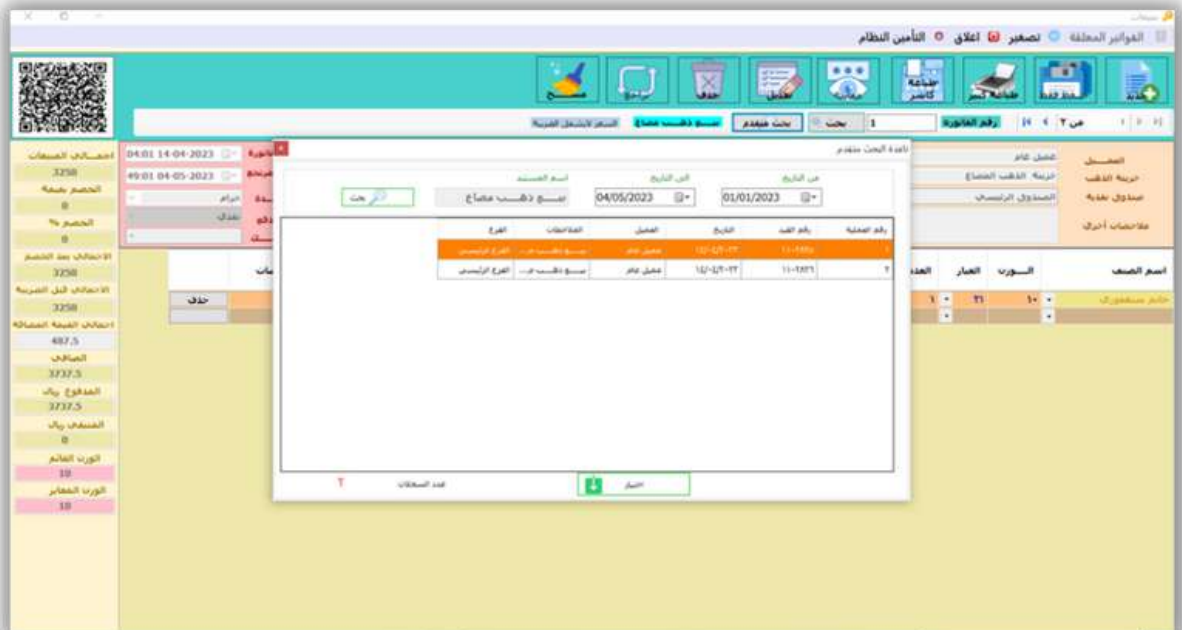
مبيعات

الفواتير المعلقة تصغير اغلاق التأمين النظام

جديد حفظ فاتورة طباعة كاشير تعديل حذف مسح

من ٢ 1 بحث بحث متقدم صنع ذهب مصاغ السعر لايشمل الضريبة

رقم الفاتورة

04:01 14-04-2023
49:01 04-05-2023

العميل عميل عام
خزينة الذهب خزينة الذهب المصاغ
صندوق نقدية الصندوق الرئيسي
ملاحظات أخرى

اجمالي المبيعات
3250
الخصم بقيمة
0
الخصم %
0
الاجمالي بعد الخصم
3250
الاجمالي قبل الضريبة
3250
اجمالي القيمة المضافة
487.5
الصافي
3737.5
المدفوع ريال
3737.5
المتبقي ريال
0
الوزن القائم
10
الوزن المعاير
10

اسم الصنف الـوزن العيار
خاتم سنغافوري 10 21 1

حذف

نافذة البحث متقدم

من التاريخ 01/01/2023
الى التاريخ 04/05/2023
اسم المستند صنع ذهب مصاغ
بحث

| رقم العملية | رقم القيد | التاريخ | العميل | الملاحظات | الفرع |
|---|---|---|---|---|---|
| ١ | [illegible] | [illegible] | عميل عام | صنع ذهب م... | الفرع الرئيسي |
| ٢ | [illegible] | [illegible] | عميل عام | صنع ذهب م... | الفرع الرئيسي |

عدد السجلات ٢
اختيار